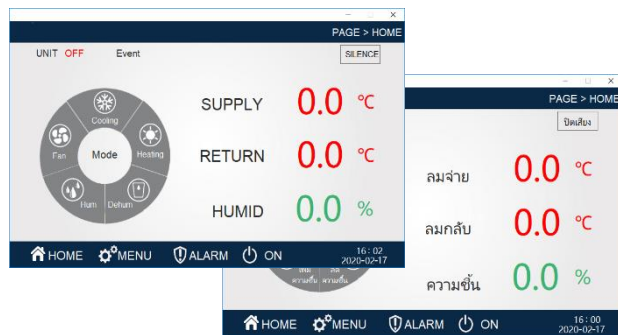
PAGE > HOME

UNIT OFF Event

SILENCE

Cooling

Fan

Mode

Heating

Hum

Dehum

SUPPLY 0.0 ℃

RETURN 0.0 ℃

HUMID 0.0 %

HOME MENU ALARM ON

16 : 02
2020-02-17

PAGE > HOME

ปิดเสียง

ลมจ่าย 0.0 ℃

ลมกลับ 0.0 ℃

ความชื้น 0.0 %

เพิ่ม ความชื้น

ลด ความชื้น

HOME MENU ALARM ON

16 : 00
2020-02-17